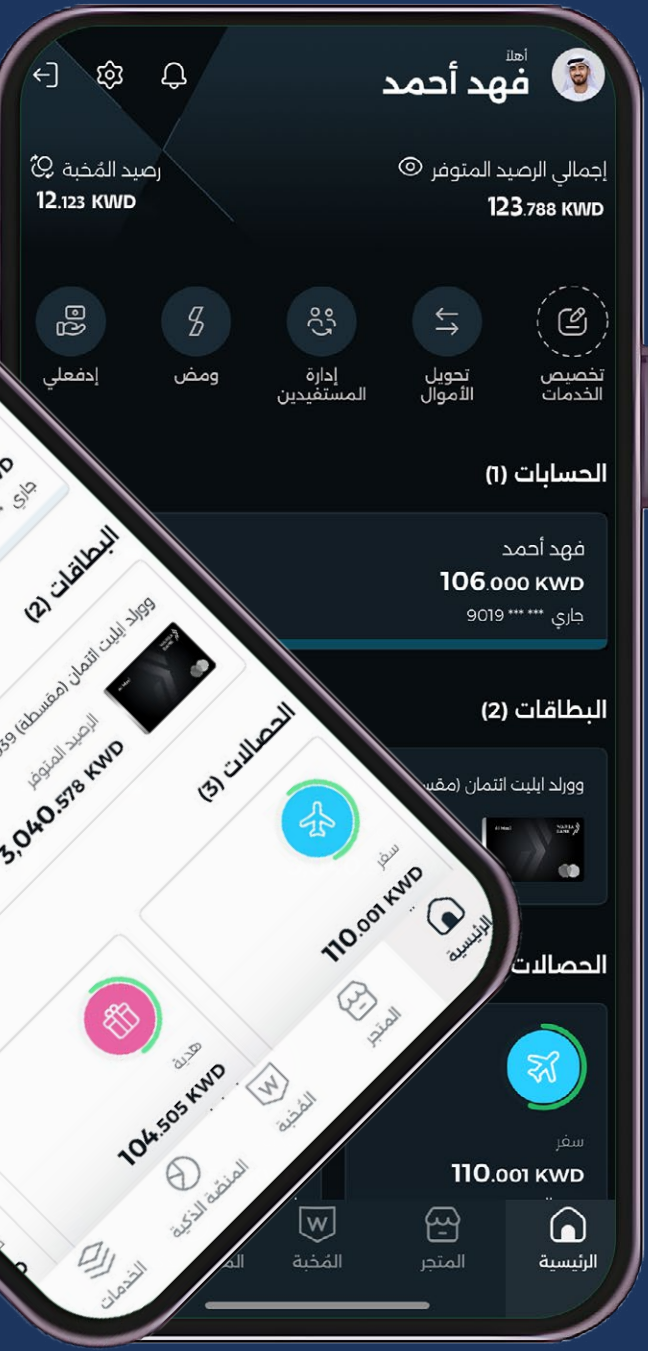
أهلاً
فهد أحمد

إجمالي الرصيد المتوفر
123.788 KWD

رصيد المُخبة
12.123 KWD

تخصيص الخدمات
تحويل الأموال
إدارة المستفيدين
ومض
إدفعلي

الحسابات (1)

فهد أحمد
106.000 KWD
جاري *** *** 9019

البطاقات (2)

وورلد ايليت ائتمان (مقس

الحصالات

سفر
110.001 KWD

الرئيسية
المتجر
المُخبة

البطاقات (2)
وورلد ايليت ائتمان (مقسطة) 59
الرصيد المتوفر
3,040.578 KWD

الحصالات (3)

سفر
110.001 KWD

هدية
104.505 KWD

الرئيسية
المتجر
المُخبة
المنصّة الذكية
الخدمات